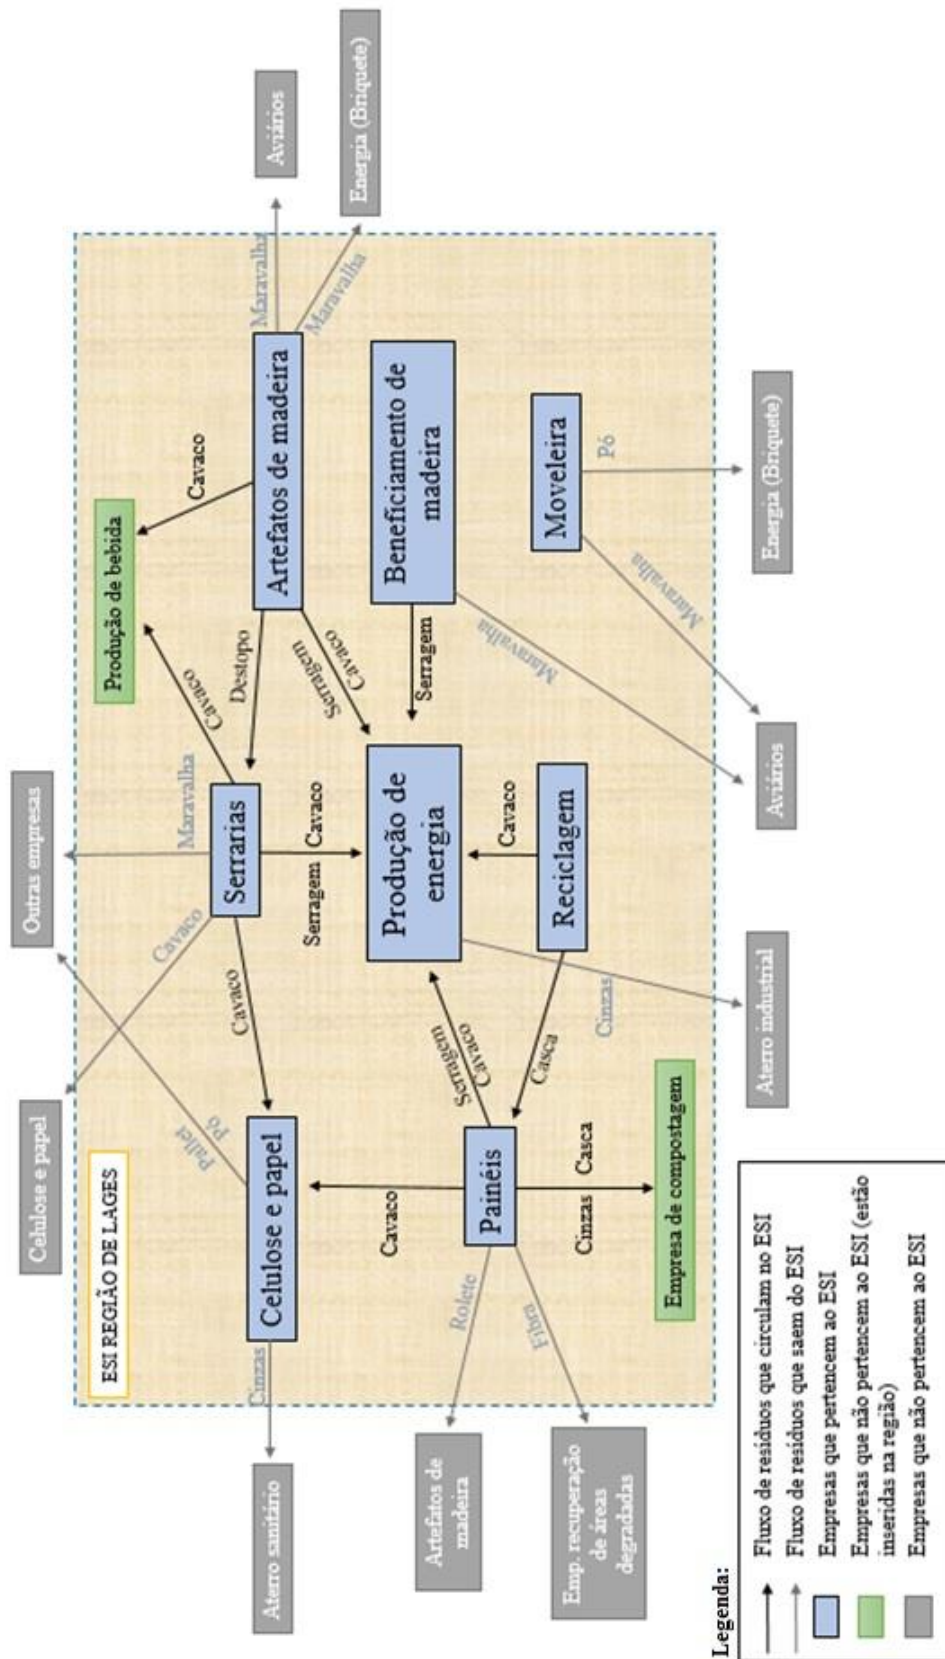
ESI REGIÃO DE LAGES

Celulose e papel
Serrarias
Artefatos de madeira
Produção de bebida
Produção de energia
Beneficiamento de madeira
Moveleira
Reciclagem
Painéis
Empresa de compostagem

Cavaco
Destopo
Serragem
Cavaco
Cavaco
Serragem
Cavaco
Maravalha
Cavaco
Cavaco
Serragem
Cavaco
Serragem
Casca
Cavaco
Casca
Cinzas
Cinzas
Pallet
Pó
Cinzas
Rolete
Fibra
Maravalha
Maravalha
Maravalha
Maravalha
Pó

Aviários
Energia (Briquete)
Energia (Briquete)
Aviários
Outras empresas
Celulose e papel
Aterro industrial
Aterro sanitário
Artefatos de madeira
Emp. recuperação de áreas degradadas

Legenda:
Fluxo de resíduos que circulam no ESI
Fluxo de resíduos que saem do ESI
Empresas que pertencem ao ESI
Empresas que não pertencem ao ESI (estão inseridas na região)
Empresas que não pertencem ao ESI